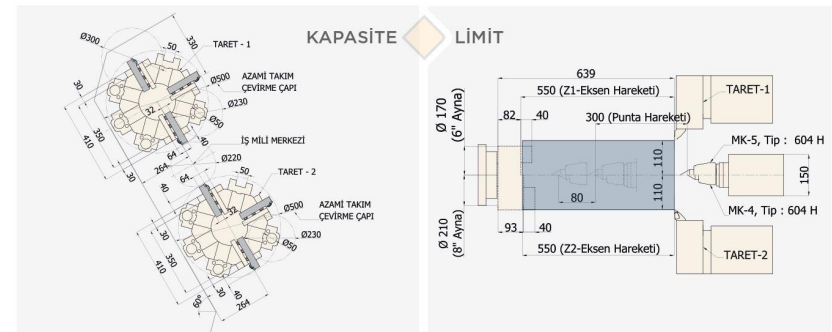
KAPASİTE LİMİT

Ø300
50
330
TARET - 1
Ø500
AZAMİ TAKIM ÇEVİRME ÇAPI
Ø230
30
32
Ø50
350
410
64
40
İŞ MİLİ MERKEZİ
264
Ø220
30
64
TARET - 2
50
40
32
Ø500
AZAMİ TAKIM ÇEVİRME ÇAPI
Ø230
30
350
Ø50
410
60
30
40
264

639
550 (Z1-Eksen Hareketi)
TARET-1
Ø 170 (6" Ayna)
82
40
300 (Punta Hareketi)
MK-5, Tip : 604 H
110
110
150
80
MK-4, Tip : 604 H
Ø 210 (8" Ayna)
93
40
550 (Z2-Eksen Hareketi)
TARET-2